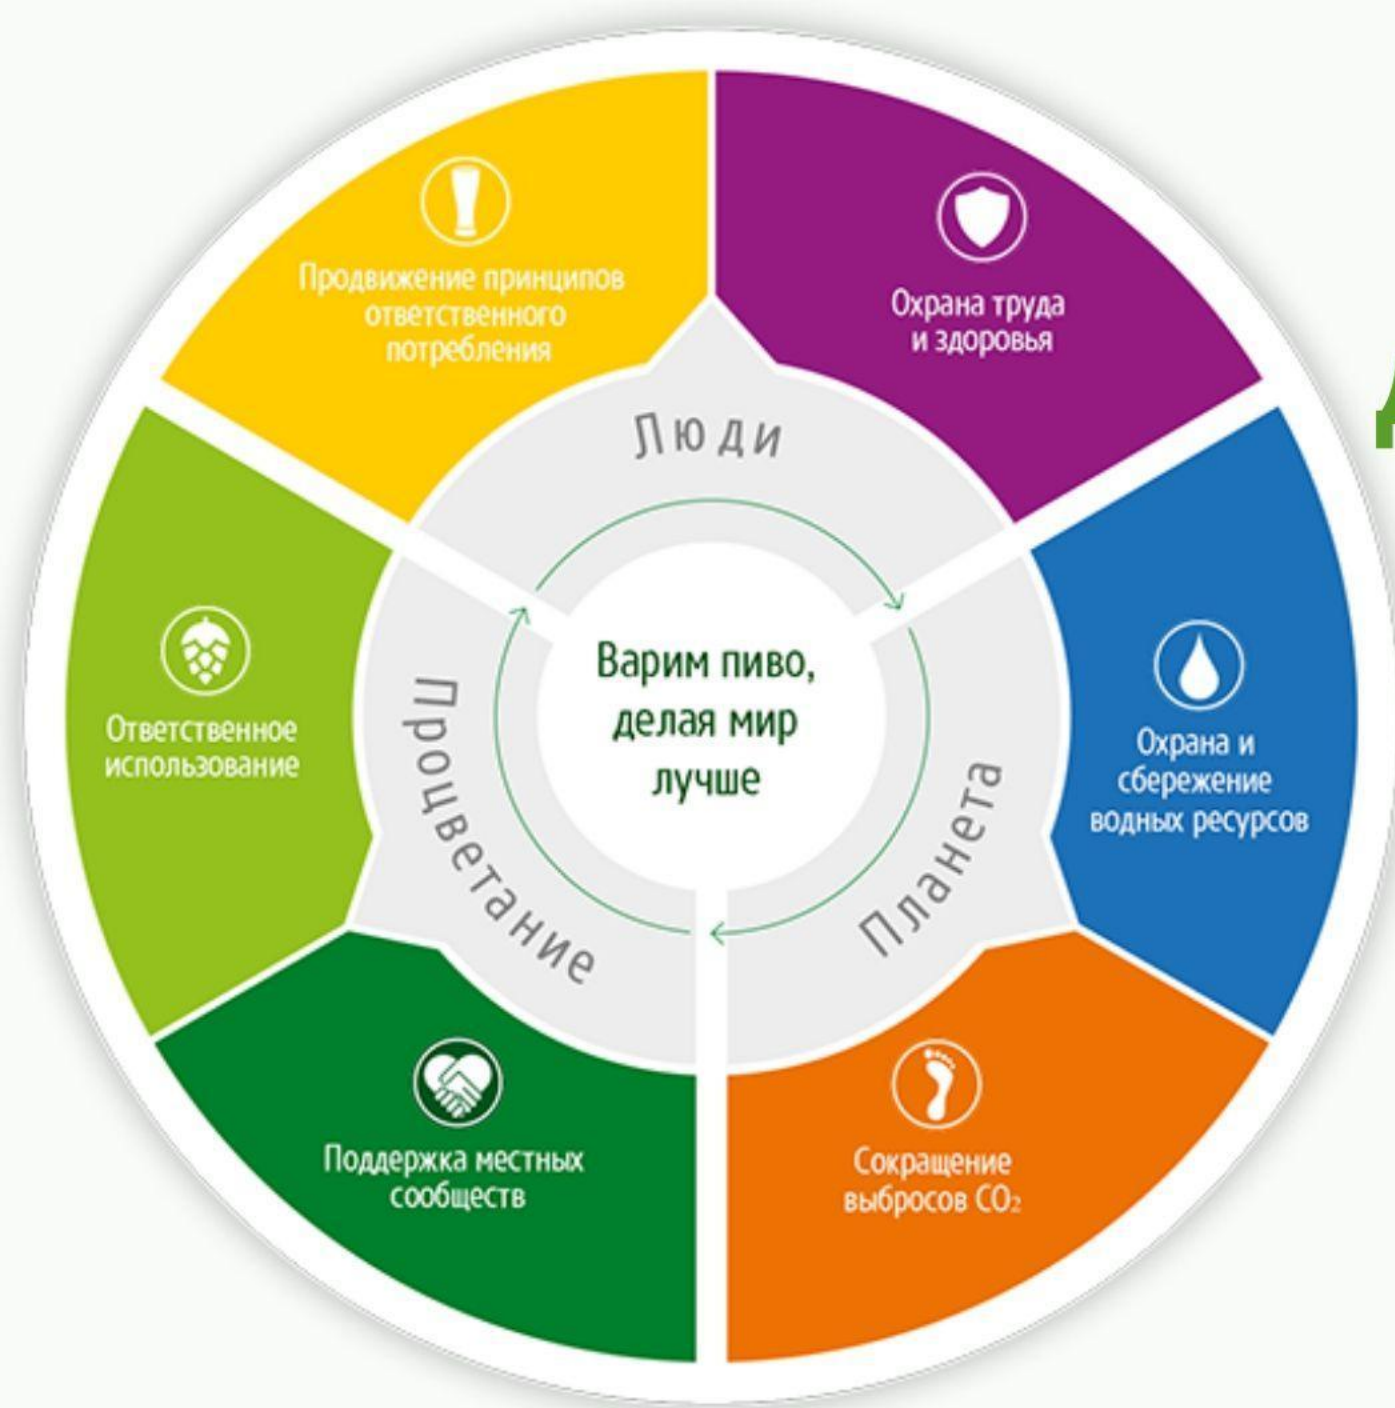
Продвижение принципов ответственного потребления

Охрана труда и здоровья

Люди

Ответственное использование

Варим пиво, делая мир лучше

Охрана и сбережение водных ресурсов

Процветание

Планета

Поддержка местных сообществ

Сокращение выбросов $CO_2$